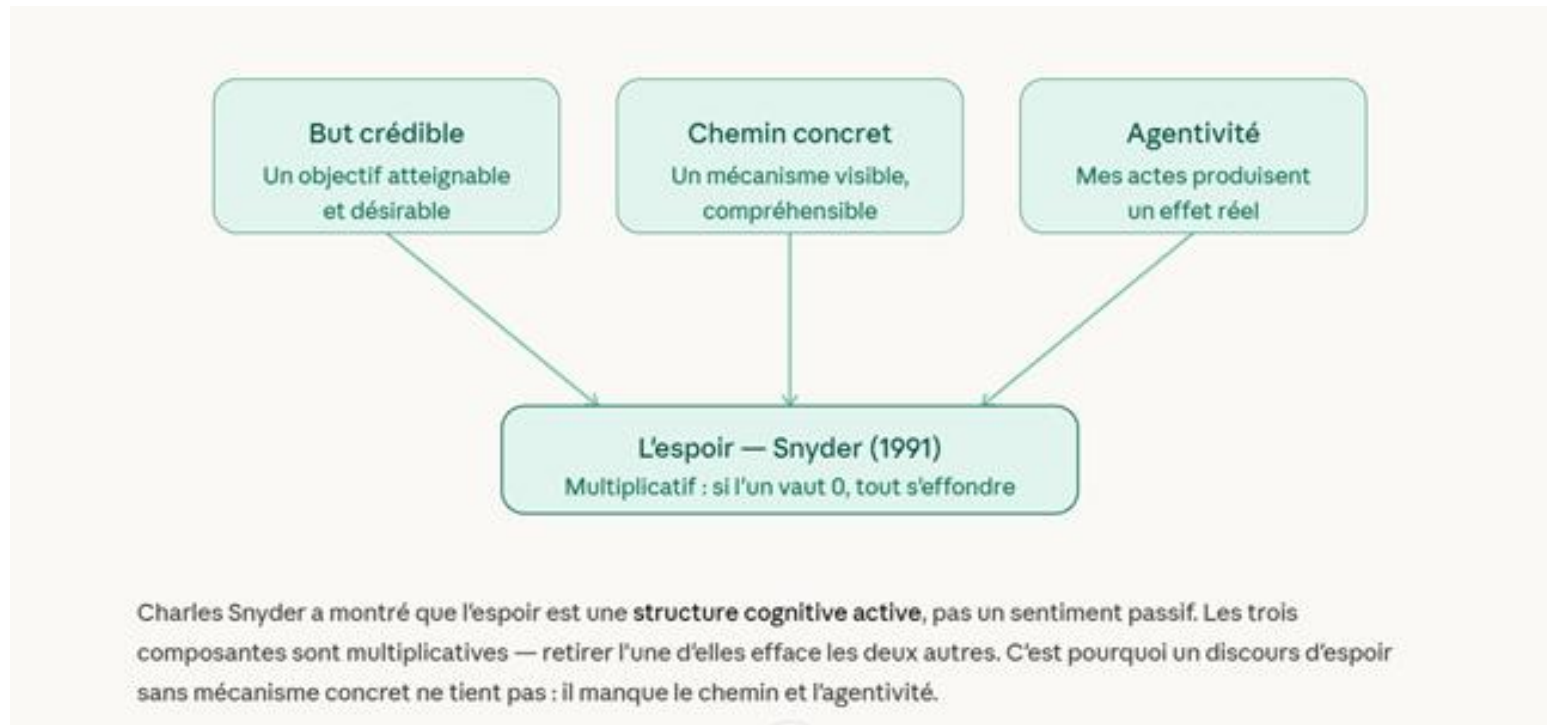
But crédible
Un objectif atteignable et désirable

Chemin concret
Un mécanisme visible, compréhensible

Agentivité
Mes actes produisent un effet réel

L'espoir — Snyder (1991)
Multiplicatif : si l'un vaut 0, tout s'effondre

Charles Snyder a montré que l'espoir est une **structure cognitive active**, pas un sentiment passif. Les trois composantes sont multiplicatives — retirer l'une d'elles efface les deux autres. C'est pourquoi un discours d'espoir sans mécanisme concret ne tient pas : il manque le chemin et l'agentivité.